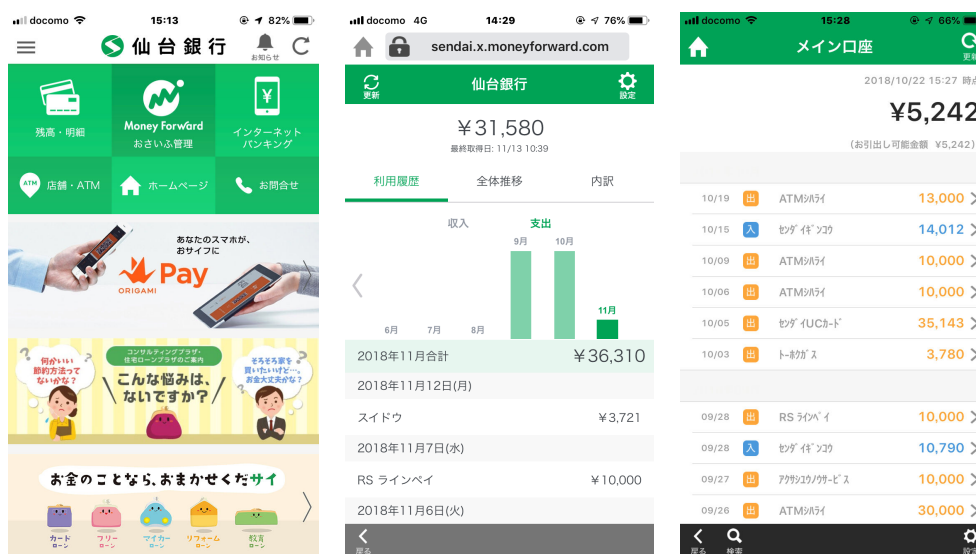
docomo 15:13 82%

仙台銀行

お知らせ

残高・明細

Money Forward おさいふ管理

インターネットバンキング

ATM 店舗・ATM

ホームページ

お問合せ

あなたのスマホが、おサイフに

ORIGAMI Pay

コンサルティングプラザ・住宅ローンプラザのご案内

何かいい節約方法ってないかな？

こんな悩みは、ないですか？

そろそろ家を買いたいけど…お金大丈夫かな？

お金のことなら、おまかせくだサイ

カードローン　フリーローン　マイカーローン　リフォームローン　教育ローン

docomo 4G 14:29 76%

sendai.x.moneyforward.com

更新　仙台銀行　設定

￥31,580

最終取得日: 11/13 10:39

利用履歴　全体推移　内訳

収入　支出

6月　7月　8月　9月　10月　11月

2018年11月合計　￥36,310

2018年11月12日(月)

スイドウ　￥3,721

2018年11月7日(水)

RS ラインペイ　￥10,000

2018年11月6日(火)

戻る

docomo 15:28 66%

メイン口座

更

2018/10/22 15:27 時点

￥5,242

(お引出し可能金額 ￥5,242)

| | | | |
|---|---|---|---|
| 10/19 | 出 | ATMｼﾊﾗｲ | 13,000 |
| 10/15 | 入 | ｾﾝﾀﾞｲｷﾞﾝｺｳ | 14,012 |
| 10/09 | 出 | ATMｼﾊﾗｲ | 10,000 |
| 10/06 | 出 | ATMｼﾊﾗｲ | 10,000 |
| 10/05 | 出 | ｾﾝﾀﾞｲUCｶｰﾄﾞ | 35,143 |
| 10/03 | 出 | ﾄｰﾎｸｶﾞｽ | 3,780 |
| 09/28 | 出 | RS ﾗｲﾝﾍﾟｲ | 10,000 |
| 09/28 | 入 | ｾﾝﾀﾞｲｷﾞﾝｺｳ | 10,790 |
| 09/27 | 出 | ｱｸｼｽﾕｳﾉｳｻｰﾋﾞｽ | 10,000 |
| 09/26 | 出 | ATMｼﾊﾗｲ | 30,000 |

戻る　検索　設